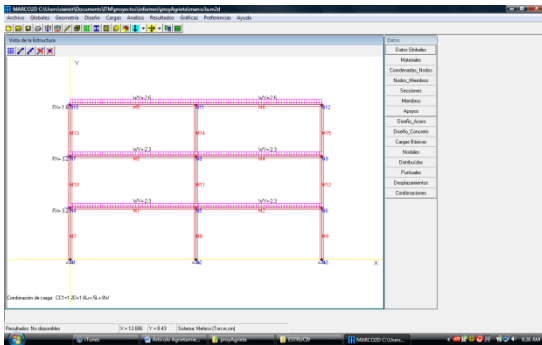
MARCO2D C:\Users\usemon\Documents\STM\proyectos\informes\proyAgrieta\marco3a.m2d

Archivo Globales Geometría Diseño Cargas Análisis Resultados Gráficas Preferencias Ayuda

Vista de la Estructura

Y

X

Wy1=-2.6

Wy1=-2.6

Wy1=-2.3

Wy1=-2.3

Wy1=-2.3

Wy1=-2.3

Fx=1.6

Fx=3.2

Fx=3.2

Combinación de carga : CC1=1.2D+1.6L+.5Lr+.8W

Datos

Datos Globales

Materiales

Coordenadas_Nodos

Nodos_Miembros

Secciones

Miembros

Apoyos

Diseño_Acero

Diseño_Concreto

Cargar Básicas

Nodales

Distribuidas

Puntuales

Desplazamientos

Combinaciones

Resultados: No disponibles

X = 12.666

Y = 8.43

Sistema: Metrico (Ton,m,cm)

iTunes

Articulo Agrietamie...

proyAgrieta

ESTRUCW

MARCO2D C:\Users\...

9:38 AM